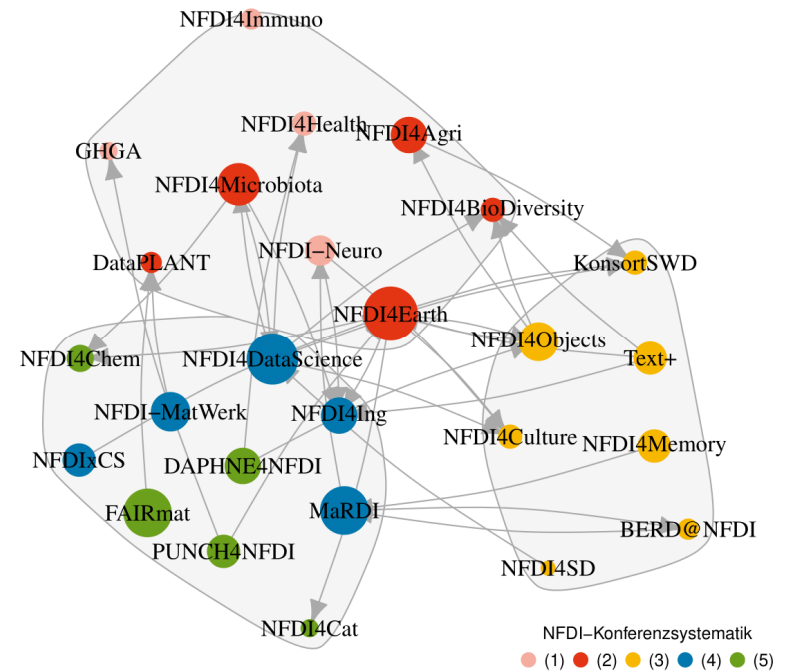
NFDI4Immuno
NFDI4Health
NFDI4Agri
GHGA
NFDI4Microbiota
NFDI4BioDiversity
NFDI−Neuro
DataPLANT
KonsortSWD
NFDI4Earth
NFDI4Objects
NFDI4Chem
NFDI4DataScience
Text+
NFDI−MatWerk
NFDI4Ing
NFDI4Culture
NFDI4Memory
NFDIxCS
DAPHNE4NFDI
FAIRmat
MaRDI
BERD@NFDI
PUNCH4NFDI
NFDI4SD
NFDI4Cat

NFDI−Konferenzsystematik
(1) (2) (3) (4) (5)